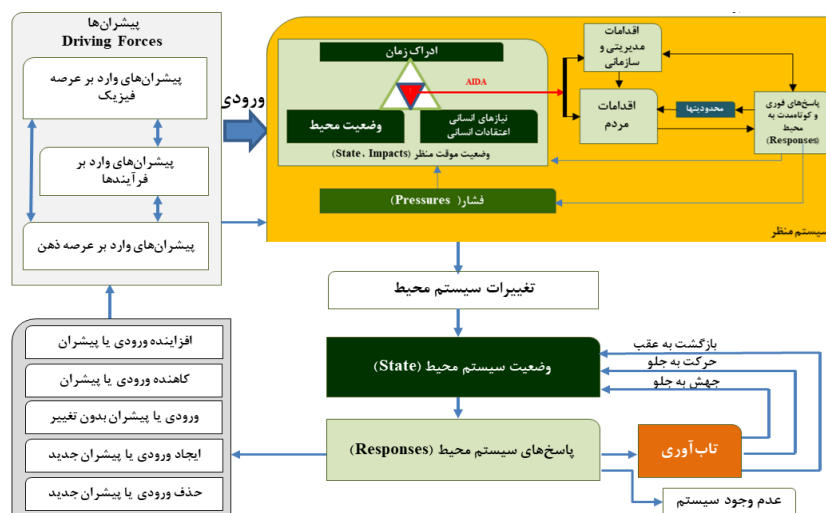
پیشران‌ها
Driving Forces

پیشران‌های وارد بر عرصه فیزیک

پیشران‌های وارد بر فرآیندها

پیشران‌های وارد بر عرصه ذهن

ورودی

ادراک زمان

AIDA

وضعیت محیط

نیازهای انسانی
اعتقادات انسانی

وضعیت موقت منظر (State، Impacts)

اقدامات مدیریتی و سازمانی

اقدامات مردم

محدودیتها

پاسخ‌های فوری و کوتاه‌مدت به محیط (Responses)

فشار (Pressures)

سیستم منظر

تغییرات سیستم محیط

وضعیت سیستم محیط (State)

بازگشت به عقب

حرکت به جلو

جهش به جلو

پاسخ‌های سیستم محیط (Responses)

تاب‌آوری

عدم وجود سیستم

افزاینده ورودی یا پیشران

کاهنده ورودی یا پیشران

ورودی یا پیشران بدون تغییر

ایجاد ورودی یا پیشران جدید

حذف ورودی یا پیشران جدید